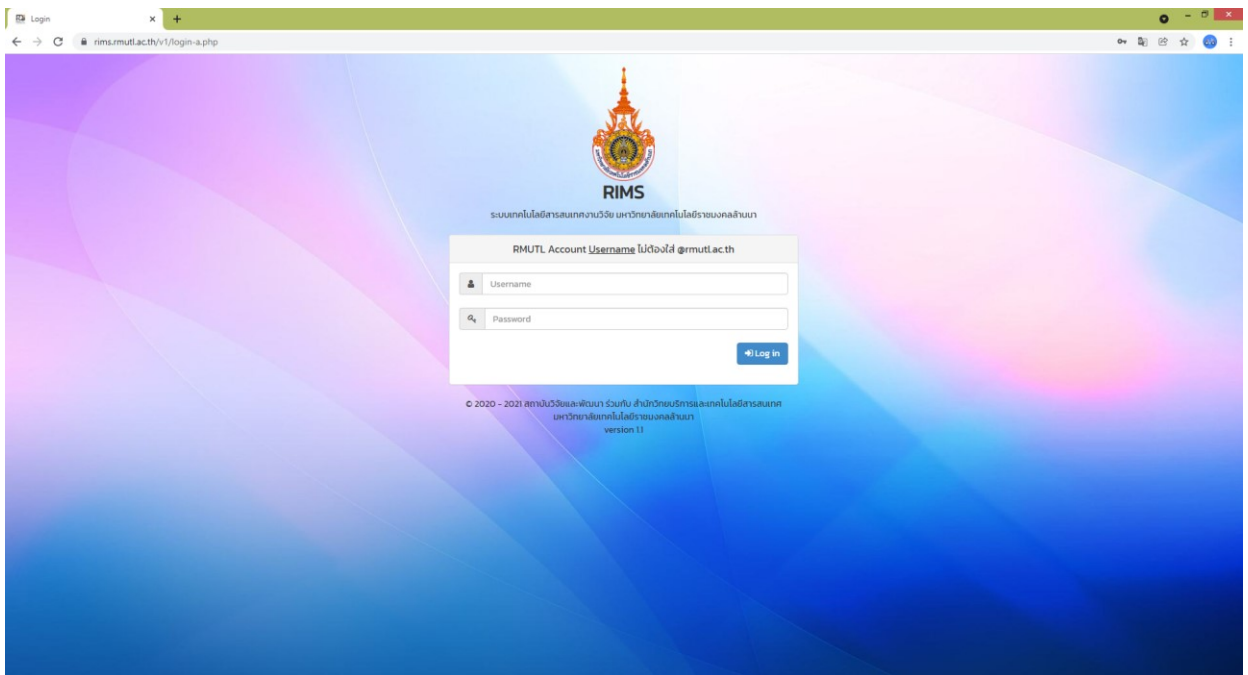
Login
rims.rmutl.ac.th/v1/login-a.php

RIMS
ระบบเทคโนโลยีสารสนเทศงานวิจัย มหาวิทยาลัยเทคโนโลยีราชมงคลล้านนา

RMUTL Account Username ไม่ต้องใส่ @rmutl.ac.th

Username

Password

Log in

© 2020 - 2021 สถาบันวิจัยและพัฒนา ร่วมกับ สำนักวิทยบริการและเทคโนโลยีสารสนเทศ มหาวิทยาลัยเทคโนโลยีราชมงคลล้านนา
version 1.1